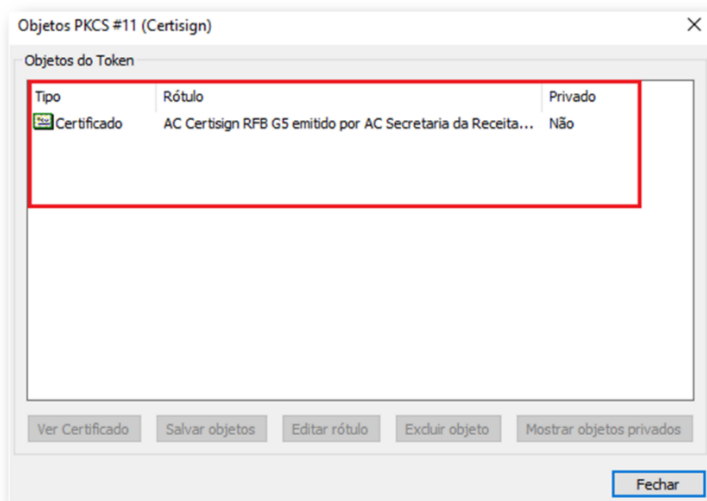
Objetos PKCS #11 (Certisign)

×

Objetos do Token

| Tipo | Rótulo | Privado |
|---|---|---|
| Certificado | AC Certisign RFB G5 emitido por AC Secretaria da Receita... | Não |

Ver Certificado

Salvar objetos

Editar rótulo

Excluir objeto

Mostrar objetos privados

Fechar